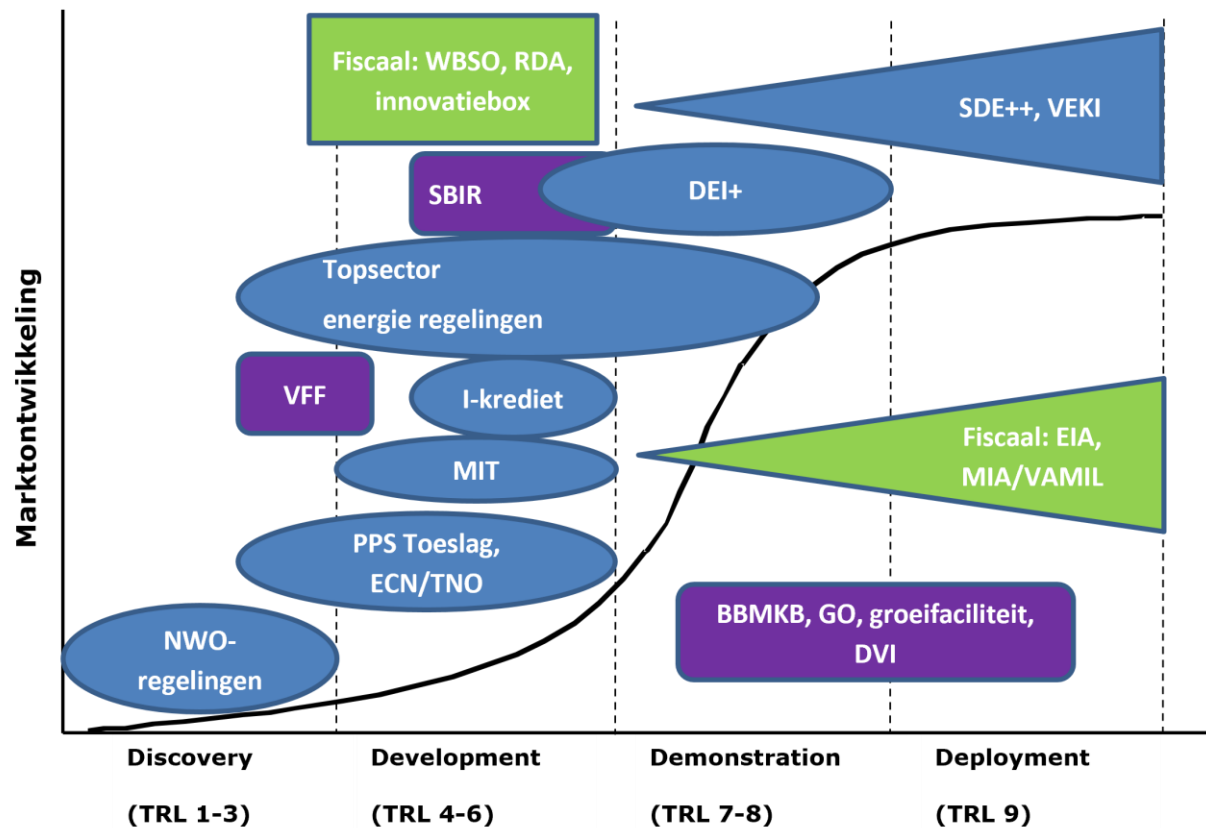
Marktontwikkeling

Fiscaal: WBSO, RDA, innovatiebox

SDE++, VEKI

SBIR

DEI+

Topsector energie regelingen

VFF

I-krediet

MIT

Fiscaal: EIA, MIA/VAMIL

PPS Toeslag, ECN/TNO

BBMKB, GO, groeifaciliteit, DVI

NWO-regelingen

Discovery (TRL 1-3)

Development (TRL 4-6)

Demonstration (TRL 7-8)

Deployment (TRL 9)